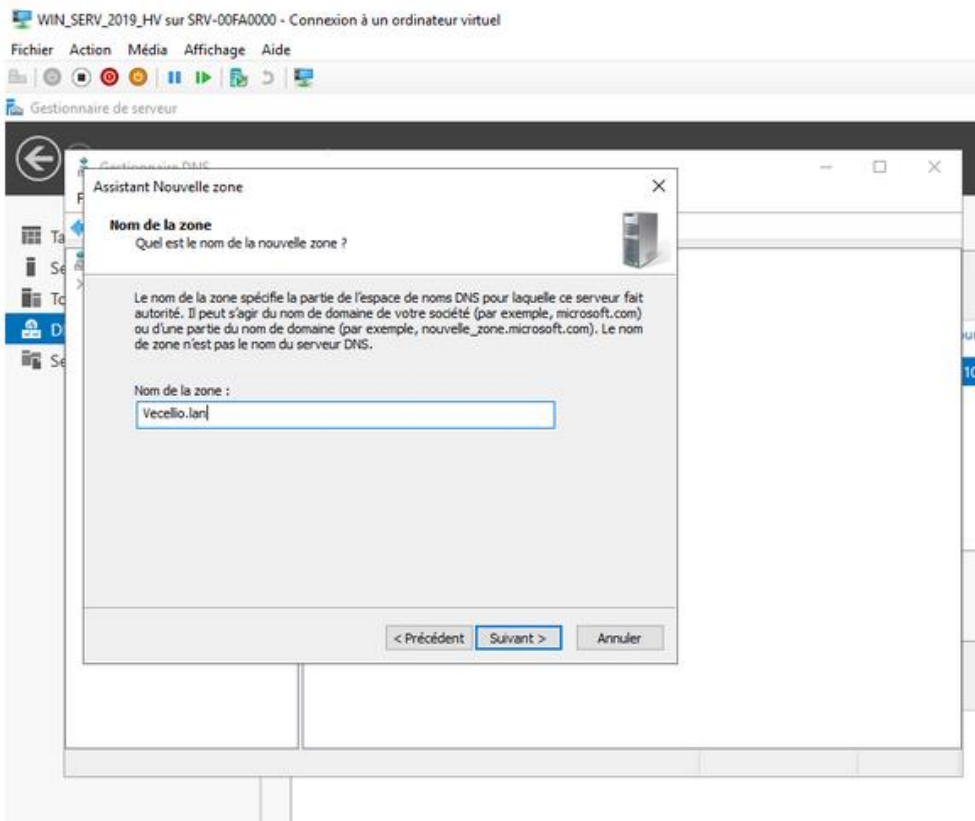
WIN_SERV_2019_HV sur SRV-00FA0000 - Connexion à un ordinateur virtuel

Fichier Action Média Affichage Aide

Gestionnaire de serveur

Gestionnaire DNS

Assistant Nouvelle zone

Nom de la zone
Quel est le nom de la nouvelle zone ?

Le nom de la zone spécifie la partie de l'espace de noms DNS pour laquelle ce serveur fait autorité. Il peut s'agir du nom de domaine de votre société (par exemple, microsoft.com) ou d'une partie du nom de domaine (par exemple, nouvelle_zone.microsoft.com). Le nom de zone n'est pas le nom du serveur DNS.

Nom de la zone :

Vecellio.lan

< Précédent Suivant > Annuler

Ta
Se
To
D
Se